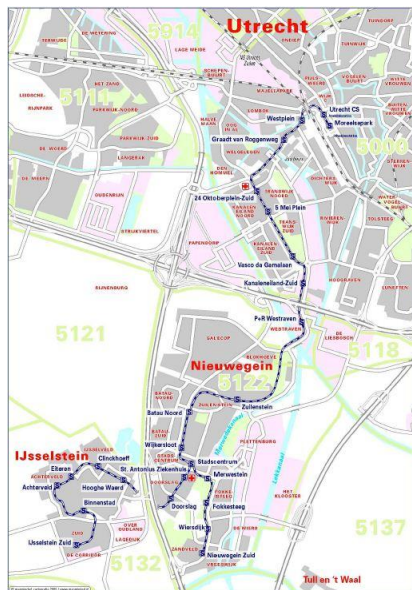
Utrecht
5914
5000
5121
5118
5122
5137
5132
Nieuwegein
IJsselstein
Tull en 't Waal
Utrecht CS
Moreelsepark
Westplein
Graadt van Roggenweg
24 Oktoberplein-Zuid
5 Mei Plein
Vasco da Gamalaan
Kanaleneiland-Zuid
P+R Westraven
Westraven
Zuilenstein
Batau Noord
Batau Zuid
Wiltenstoot
St. Antonius Ziekenhuis
Stadscentrum
Merwestein
Fokkesteeg
Doorslag
Wiersdijk
Nieuwegein Zuid
Clinckhoeff
Hooghe Waard
Binnenstad
Eiteren
Achtersveld
IJsselstein Zuid
De Meern
Lage Weide
Parkwijk Noord
Parkwijk Zuid
Langerak
Het Zand
Terwijde
De Vechtering
Vleuterweide
Leidsche Rijn
De Woerd
Oudenrijn
Strijkviertel
Papendorp
Rijnenburg
Galecop
Blokhoeve
Jutphaas
Plettenburg
Het Klooster
De Liesbosch
Lombok
Oog in Al
Welgelegen
Dichterswijk
Rivierenwijk
Transwijk Noord
Transwijk Zuid
Kanaleneiland Noord
Kanaleneiland Zuid
Tuindorp
Tuinwijk
Votulast
Wittevrouwen
Lunetten
Tolsteeg
Hoograven
Oudwijk
Binnenstad
Zandweg
Zenderpark
Lekkanaal
Vreeswijk
Zandveld
Lagedijk
De Kroon
Over Oudland
De Geer
De Garrieshoek
© Kaartgegevens